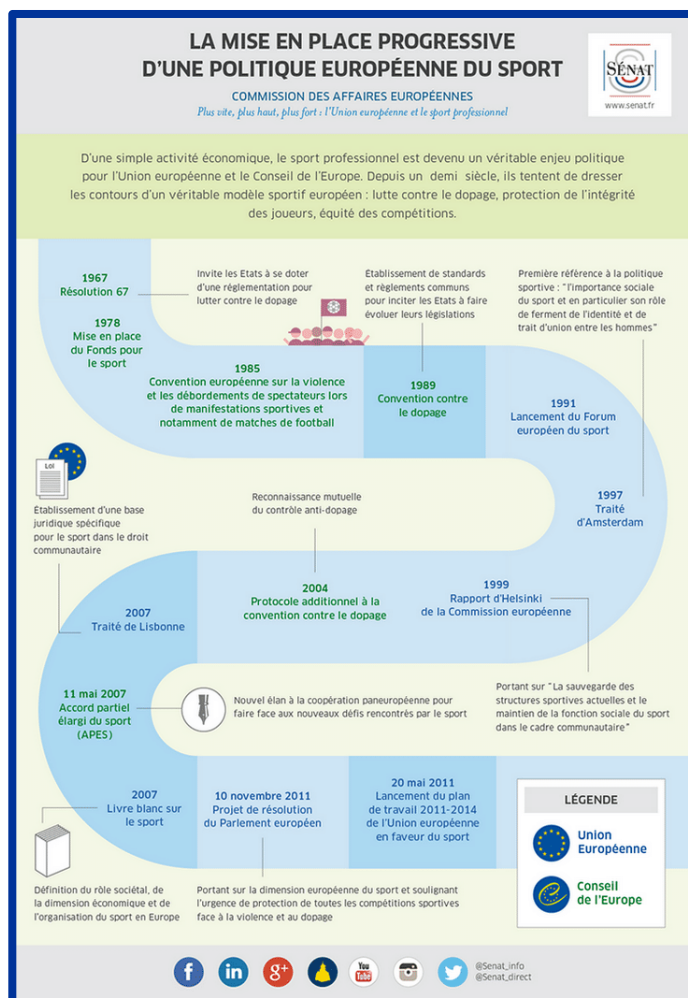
LA MISE EN PLACE PROGRESSIVE D'UNE POLITIQUE EUROPÉENNE DU SPORT

COMMISSION DES AFFAIRES EUROPÉENNES

Plus vite, plus haut, plus fort : l'Union européenne et le sport professionnel

SÉNAT
www.senat.fr

D'une simple activité économique, le sport professionnel est devenu un véritable enjeu politique pour l'Union européenne et le Conseil de l'Europe. Depuis un demi siècle, ils tentent de dresser les contours d'un véritable modèle sportif européen : lutte contre le dopage, protection de l'intégrité des joueurs, équité des compétitions.

1967
Résolution 67

Invite les Etats à se doter d'une réglementation pour lutter contre le dopage

Établissement de standards et règlements communs pour inciter les Etats à faire évoluer leurs législations

Première référence à la politique sportive : "l'importance sociale du sport et en particulier son rôle de ferment de l'identité et de trait d'union entre les hommes"

1978
Mise en place du Fonds pour le sport

1985
Convention européenne sur la violence et les débordements de spectateurs lors de manifestations sportives et notamment de matches de football

1989
Convention contre le dopage

1991
Lancement du Forum européen du sport

LOI

Établissement d'une base juridique spécifique pour le sport dans le droit communautaire

Reconnaissance mutuelle du contrôle anti-dopage

1997
Traité d'Amsterdam

2007
Traité de Lisbonne

2004
Protocole additionnel à la convention contre le dopage

1999
Rapport d'Helsinki de la Commission européenne

11 mai 2007
Accord partiel élargi du sport (APES)

Nouvel élan à la coopération paneuropéenne pour faire face aux nouveaux défis rencontrés par le sport

Portant sur "La sauvegarde des structures sportives actuelles et le maintien de la fonction sociale du sport dans le cadre communautaire"

2007
Livre blanc sur le sport

10 novembre 2011
Projet de résolution du Parlement européen

20 mai 2011
Lancement du plan de travail 2011-2014 de l'Union européenne en faveur du sport

LÉGENDE
Union Européenne
Conseil de l'Europe

Définition du rôle sociétal, de la dimension économique et de l'organisation du sport en Europe

Portant sur la dimension européenne du sport et soulignant l'urgence de protection de toutes les compétitions sportives face à la violence et au dopage

@Senat_info
@Senat_direct